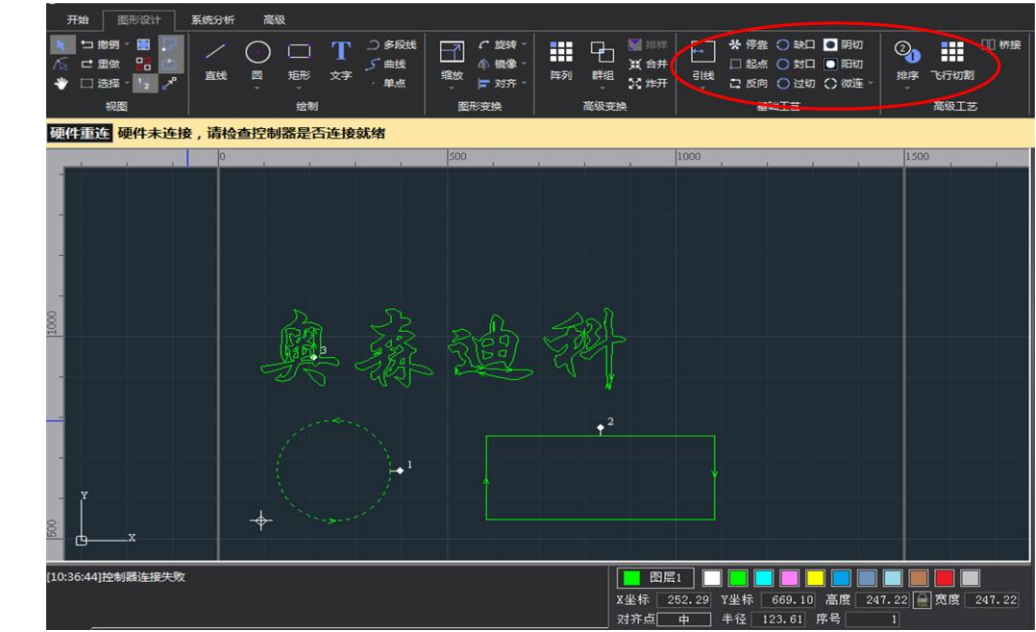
开始 图形设计 系统分析 高级

撤销 重做 选择 视图

直线 圆 矩形 文字 多段线 曲线 单点 绘制

缩放 旋转 镜像 对齐 图形变换

阵列 群组 排样 合并 炸开 高级变换

引线 停靠 起点 反向 缺口 封口 过切 阴切 阳切 微连 辅助工艺

排序 飞行切割 桥接 高级工艺

硬件重连 硬件未连接，请检查控制器是否连接就绪

0 500 1000 1500

1000

500

奥森迪科

3

2

1

Y

X

[10:36:44]控制器连接失败

图层1

X坐标 252.29 Y坐标 669.10 高度 247.22 宽度 247.22

对齐点 中 半径 123.61 序号 1